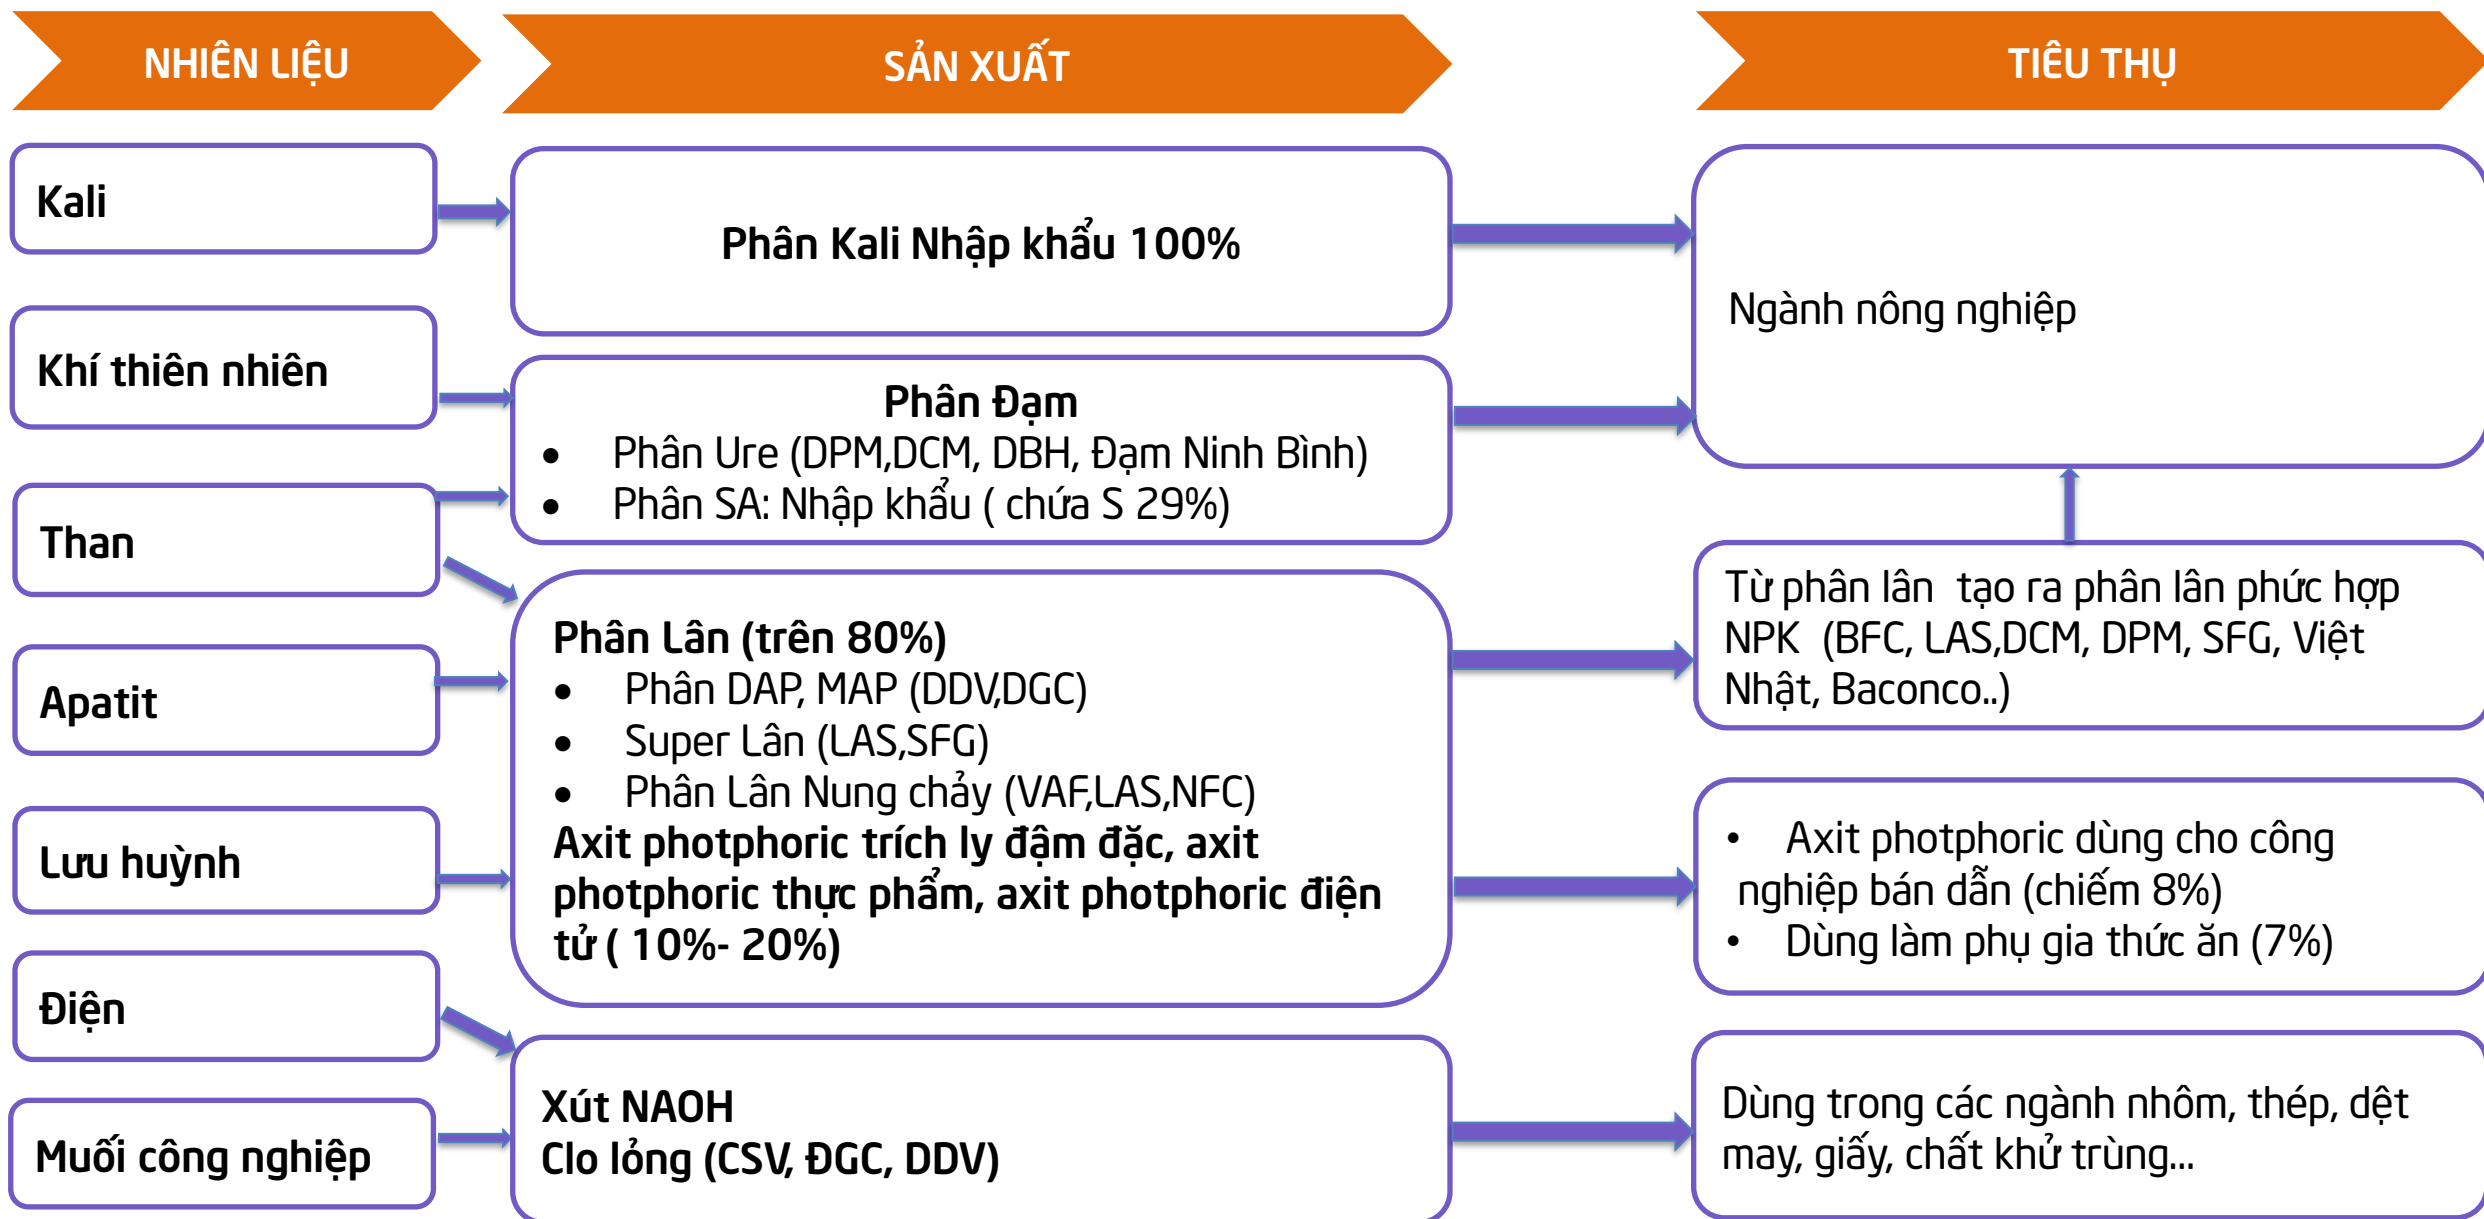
NHIÊN LIỆU

SẢN XUẤT

TIÊU THỤ

Kali

Khí thiên nhiên

Than

Apatit

Lưu huỳnh

Điện

Muối công nghiệp

Phân Kali Nhập khẩu 100%

Phân Đạm
• Phân Ure (DPM,DCM, DBH, Đạm Ninh Bình)
• Phân SA: Nhập khẩu ( chứa S 29%)

Phân Lân (trên 80%)
• Phân DAP, MAP (DDV,DGC)
• Super Lân (LAS,SFG)
• Phân Lân Nung chảy (VAF,LAS,NFC)
Axit photphoric trích ly đậm đặc, axit photphoric thực phẩm, axit photphoric điện tử ( 10%- 20%)

Xút NAOH
Clo lỏng (CSV, ĐGC, DDV)

Ngành nông nghiệp

Từ phân lân tạo ra phân lân phức hợp NPK (BFC, LAS,DCM, DPM, SFG, Việt Nhật, Baconco..)

• Axit photphoric dùng cho công nghiệp bán dẫn (chiếm 8%)
• Dùng làm phụ gia thức ăn (7%)

Dùng trong các ngành nhôm, thép, dệt may, giấy, chất khử trùng...